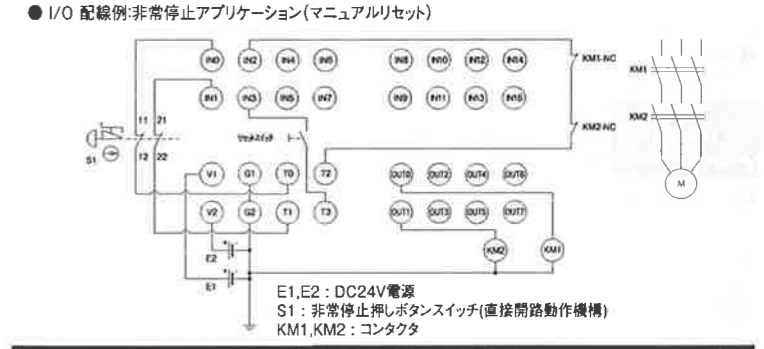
● I/O 配線例:非常停止アプリケーション(マニュアルリセット)

IN0 IN2 IN4 IN6 IN8 IN10 IN12 IN14

IN1 IN3 IN5 IN7 IN9 IN11 IN13 IN15

KM1-NC

KM2-NC

KM1

KM2

M

11 21

12 22

S1

リセットスイッチ

V1 G1 T0 T2 OUT0 OUT2 OUT4 OUT6

V2 G2 T1 T3 OUT1 OUT3 OUT5 OUT7

KM2 KM1

E2

E1

E1,E2 : DC24V電源
S1 : 非常停止押しボタンスイッチ(直接開路動作機構)
KM1,KM2 : コンタクタ